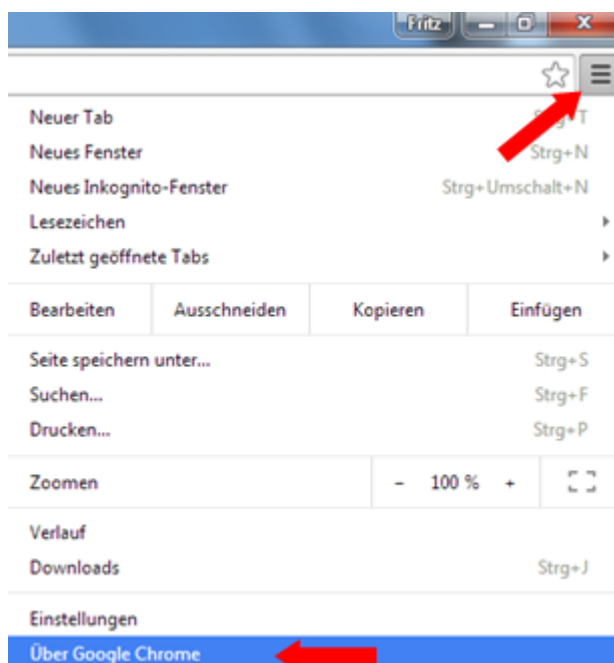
Fritz

Neuer Tab Strg+T
Neues Fenster Strg+N
Neues Inkognito-Fenster Strg+Umschalt+N
Lesezeichen
Zuletzt geöffnete Tabs

| Bearbeiten | Ausschneiden | Kopieren | Einfügen |
|---|---|---|---|

Seite speichern unter... Strg+S
Suchen... Strg+F
Drucken... Strg+P

Zoomen - 100 % +

Verlauf
Downloads Strg+J

Einstellungen
Über Google Chrome